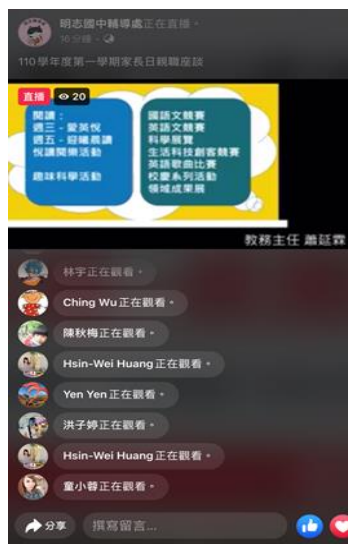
明志國中輔導處正在直播。
30分鐘 ·

110學年度第一學期家長日親職座談

直播 20

閱讀：
週三－愛英悅
週五－迎曦晨讀
悅讀閱樂活動

趣味科學活動

國語文競賽
英語文競賽
科學展覽
生活科技創客競賽
英語歌曲比賽
校慶系列活動
領域成果展

教務主任 蕭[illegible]

林宇正在觀看。
Ching Wu正在觀看。
陳秋梅正在觀看。
Hsin-Wei Huang正在觀看。
Yen Yen正在觀看。
洪子婷正在觀看。
Hsin-Wei Huang正在觀看。
童小蓉正在觀看。

分享 撰寫留言...